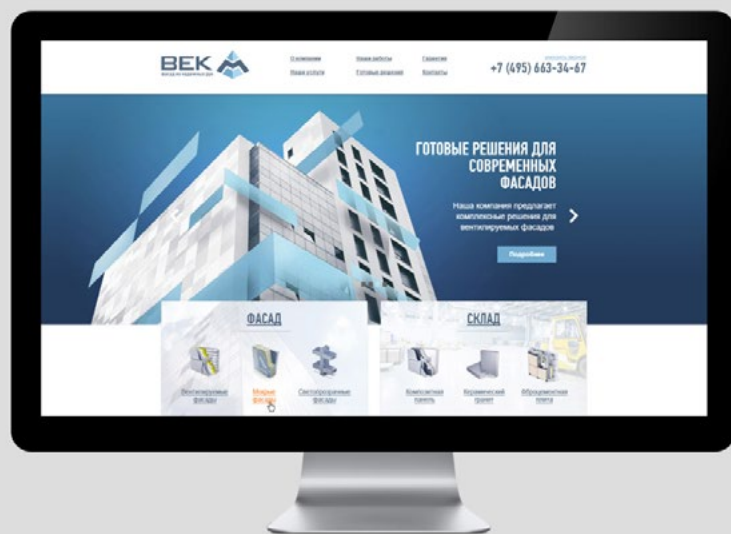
ВЕК
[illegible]

О компании
Наши услуги
Наши работы
Готовые решения
Гарантии
Контакты

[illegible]
+7 (495) 663-34-67

ГОТОВЫЕ РЕШЕНИЯ ДЛЯ СОВРЕМЕННЫХ ФАСАДОВ

Наша компания предлагает комплексные решения для вентилируемых фасадов

Подробнее

ФАСАД

Вентилируемые фасады
Мокрые фасады
Светопрозрачные фасады

СКЛАД

Композитные панели
Керамический гранит
Фиброцементная плита